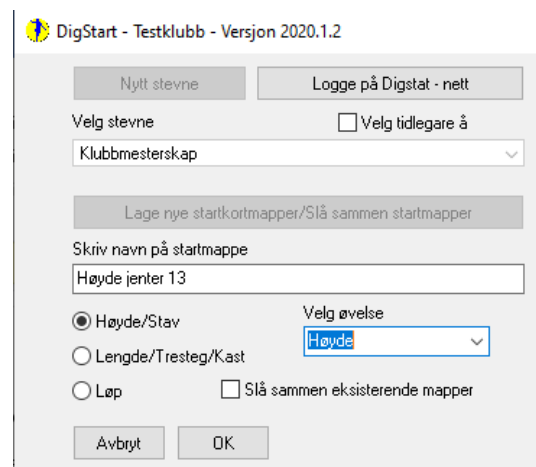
DigStart - Testklubb - Versjon 2020.1.2

Nytt stevne

Logge på Digstat - nett

Velg stevne

Velg tidlegare å

Klubbmesterskap

Lage nye startkortmapper/Slå sammen startmapper

Skriv navn på startmappe

Høyde jenter 13

Høyde/Stav

Lengde/Tresteg/Kast

Løp

Velg øvelse

Høyde

Slå sammen eksisterende mapper

Avbryt

OK